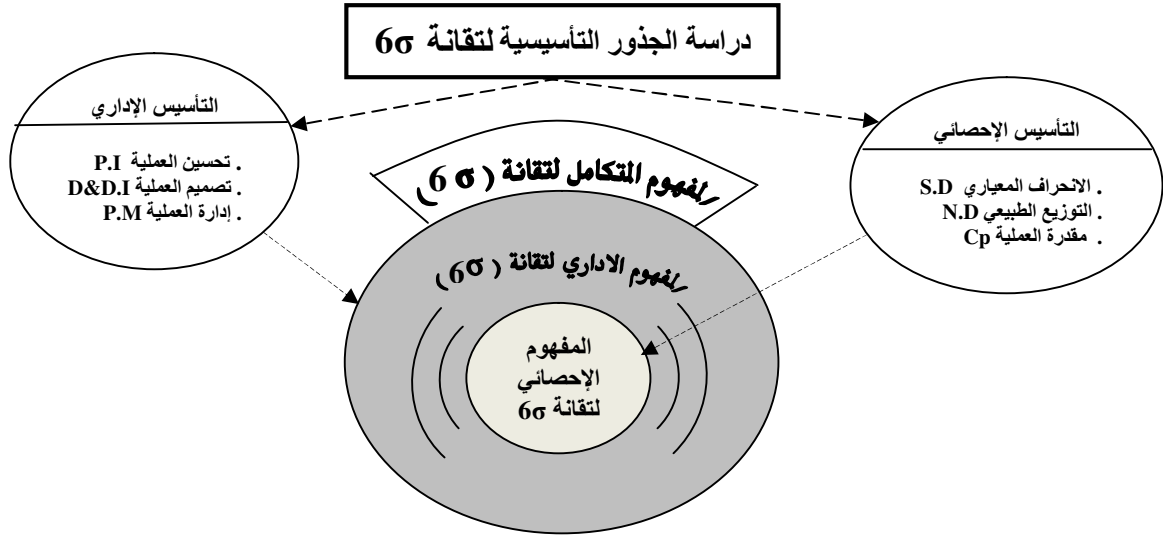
دراسة الجذور التأسيسية لتقانة 6σ

التأسيس الإداري

. تحسين العملية P.I
. تصميم العملية D&D.I
. إدارة العملية P.M

التأسيس الإحصائي

. الانحراف المعياري S.D
. التوزيع الطبيعي N.D
. مقدرة العملية Cp

المفهوم التكامل لتقانة ( 6 σ )

المفهوم الاداري لتقانة ( 6σ )

المفهوم الإحصائي لتقانة 6σ